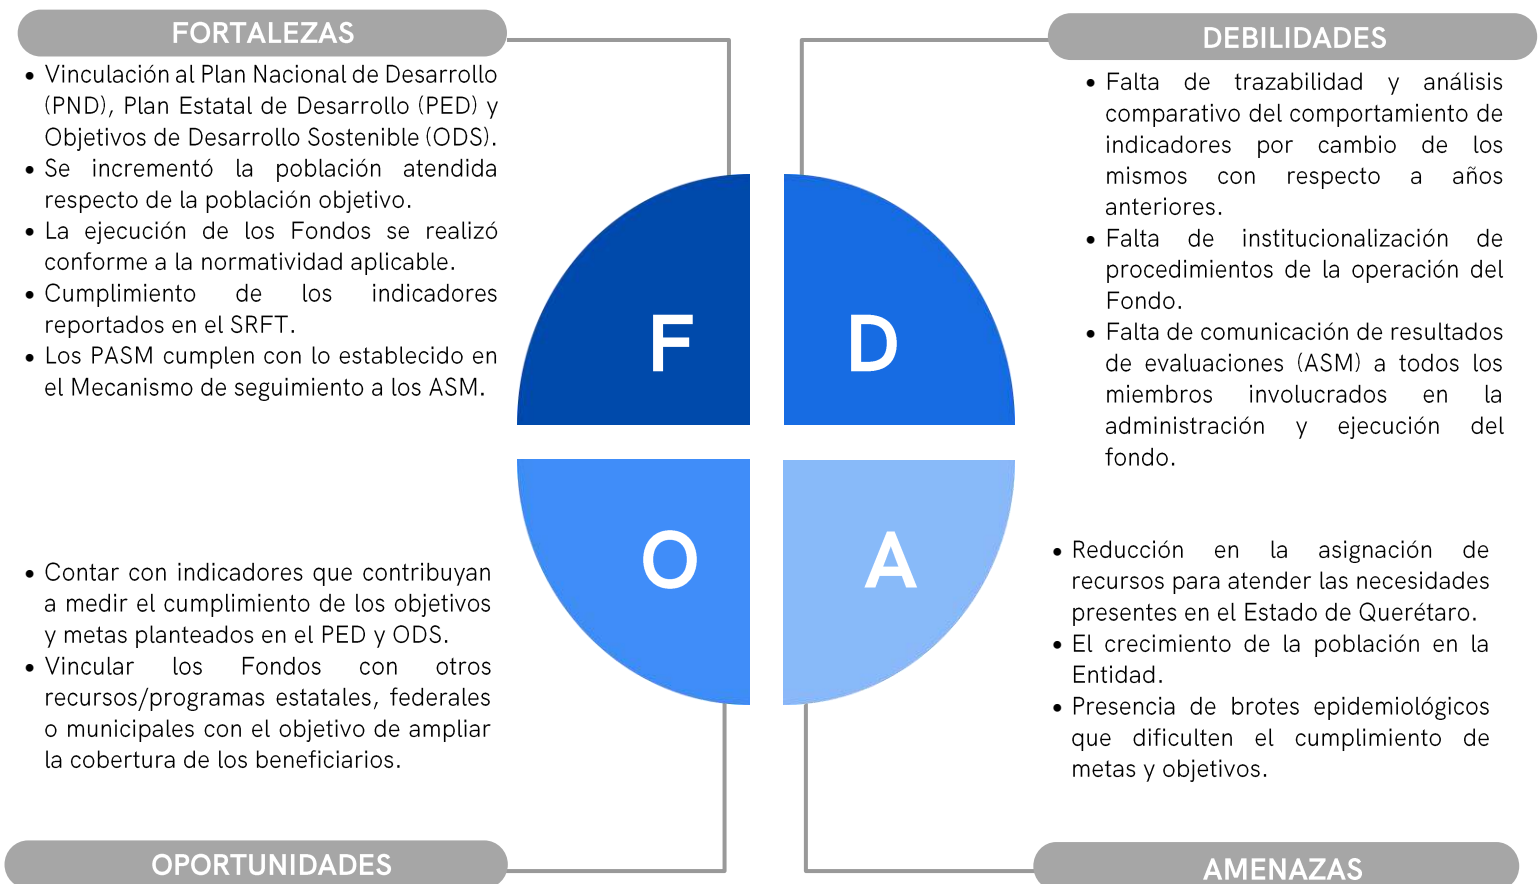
FORTALEZAS

- Vinculación al Plan Nacional de Desarrollo (PND), Plan Estatal de Desarrollo (PED) y Objetivos de Desarrollo Sostenible (ODS).
- Se incrementó la población atendida respecto de la población objetivo.
- La ejecución de los Fondos se realizó conforme a la normatividad aplicable.
- Cumplimiento de los indicadores reportados en el SRFT.
- Los PASM cumplen con lo establecido en el Mecanismo de seguimiento a los ASM.

DEBILIDADES

- Falta de trazabilidad y análisis comparativo del comportamiento de indicadores por cambio de los mismos con respecto a años anteriores.
- Falta de institucionalización de procedimientos de la operación del Fondo.
- Falta de comunicación de resultados de evaluaciones (ASM) a todos los miembros involucrados en la administración y ejecución del fondo.

F

D

O

A

- Contar con indicadores que contribuyan a medir el cumplimiento de los objetivos y metas planteados en el PED y ODS.
- Vincular los Fondos con otros recursos/programas estatales, federales o municipales con el objetivo de ampliar la cobertura de los beneficiarios.

- Reducción en la asignación de recursos para atender las necesidades presentes en el Estado de Querétaro.
- El crecimiento de la población en la Entidad.
- Presencia de brotes epidemiológicos que dificulten el cumplimiento de metas y objetivos.

OPORTUNIDADES

AMENAZAS